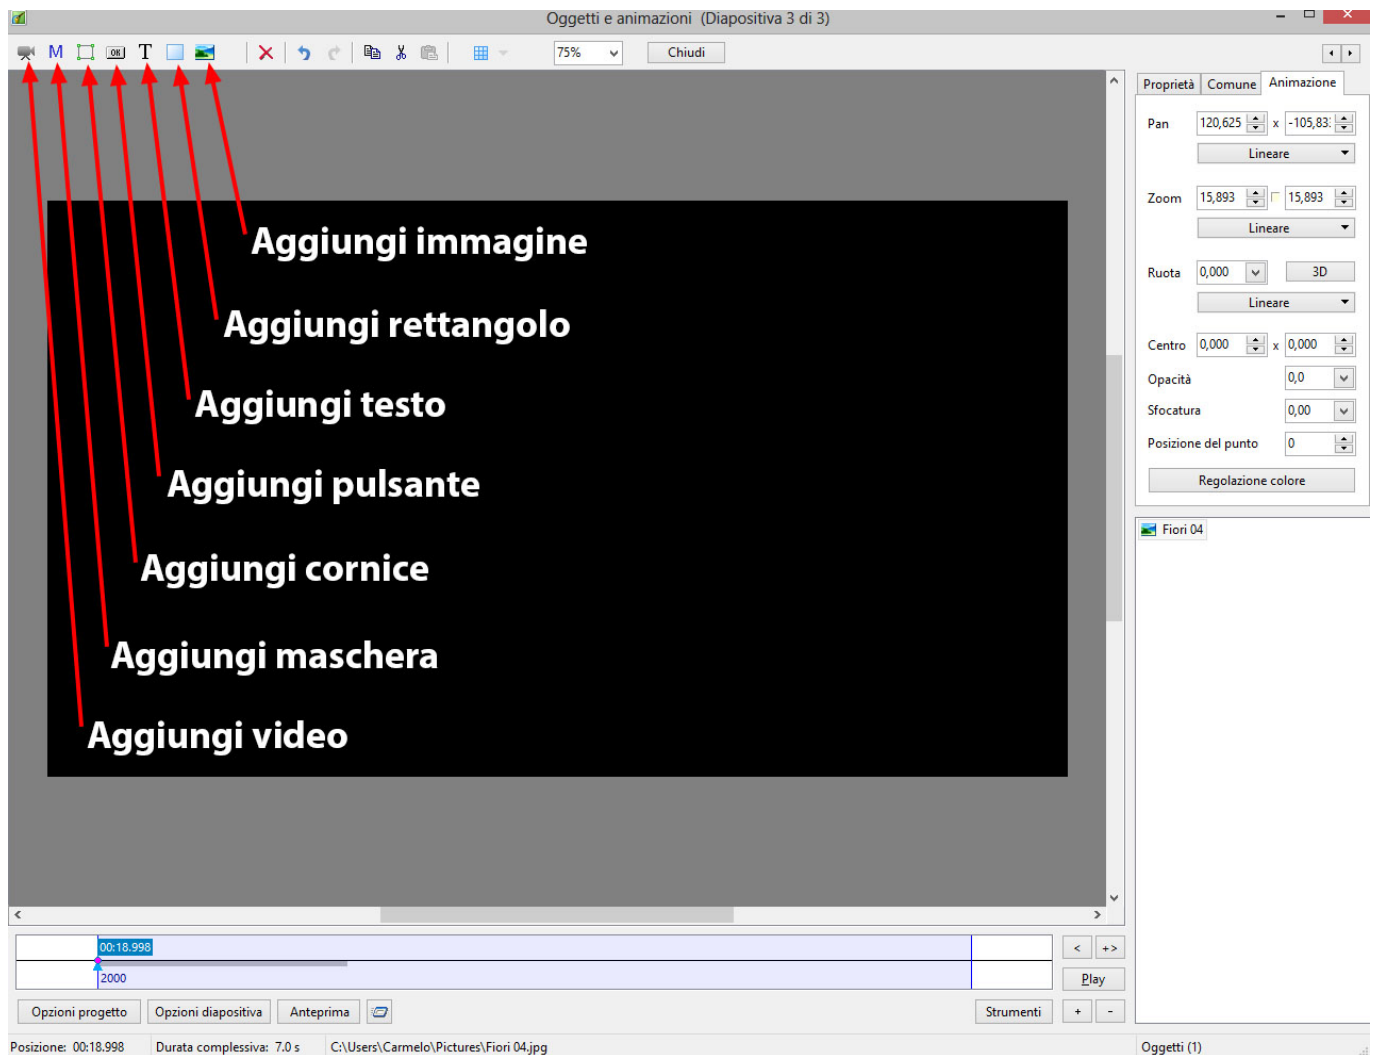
Oggetti e animazioni (Diapositiva 3 di 3)

M T 75% Chiudi

Proprietà Comune Animazione

Pan 120,625 x -105,83
Lineare
Zoom 15,893 15,893
Lineare
Ruota 0,000 3D
Lineare
Centro 0,000 x 0,000
Opacità 0,0
Sfocatura 0,00
Posizione del punto 0
Regolazione colore

Fiori 04

Aggiungi immagine
Aggiungi rettangolo
Aggiungi testo
Aggiungi pulsante
Aggiungi cornice
Aggiungi maschera
Aggiungi video

00:18.998
2000

< +>
Play

Opzioni progetto Opzioni diapositiva Anteprima Strumenti + -

Posizione: 00:18.998 Durata complessiva: 7.0 s C:\Users\Carmelo\Pictures\Fiori 04.jpg Oggetti (1)